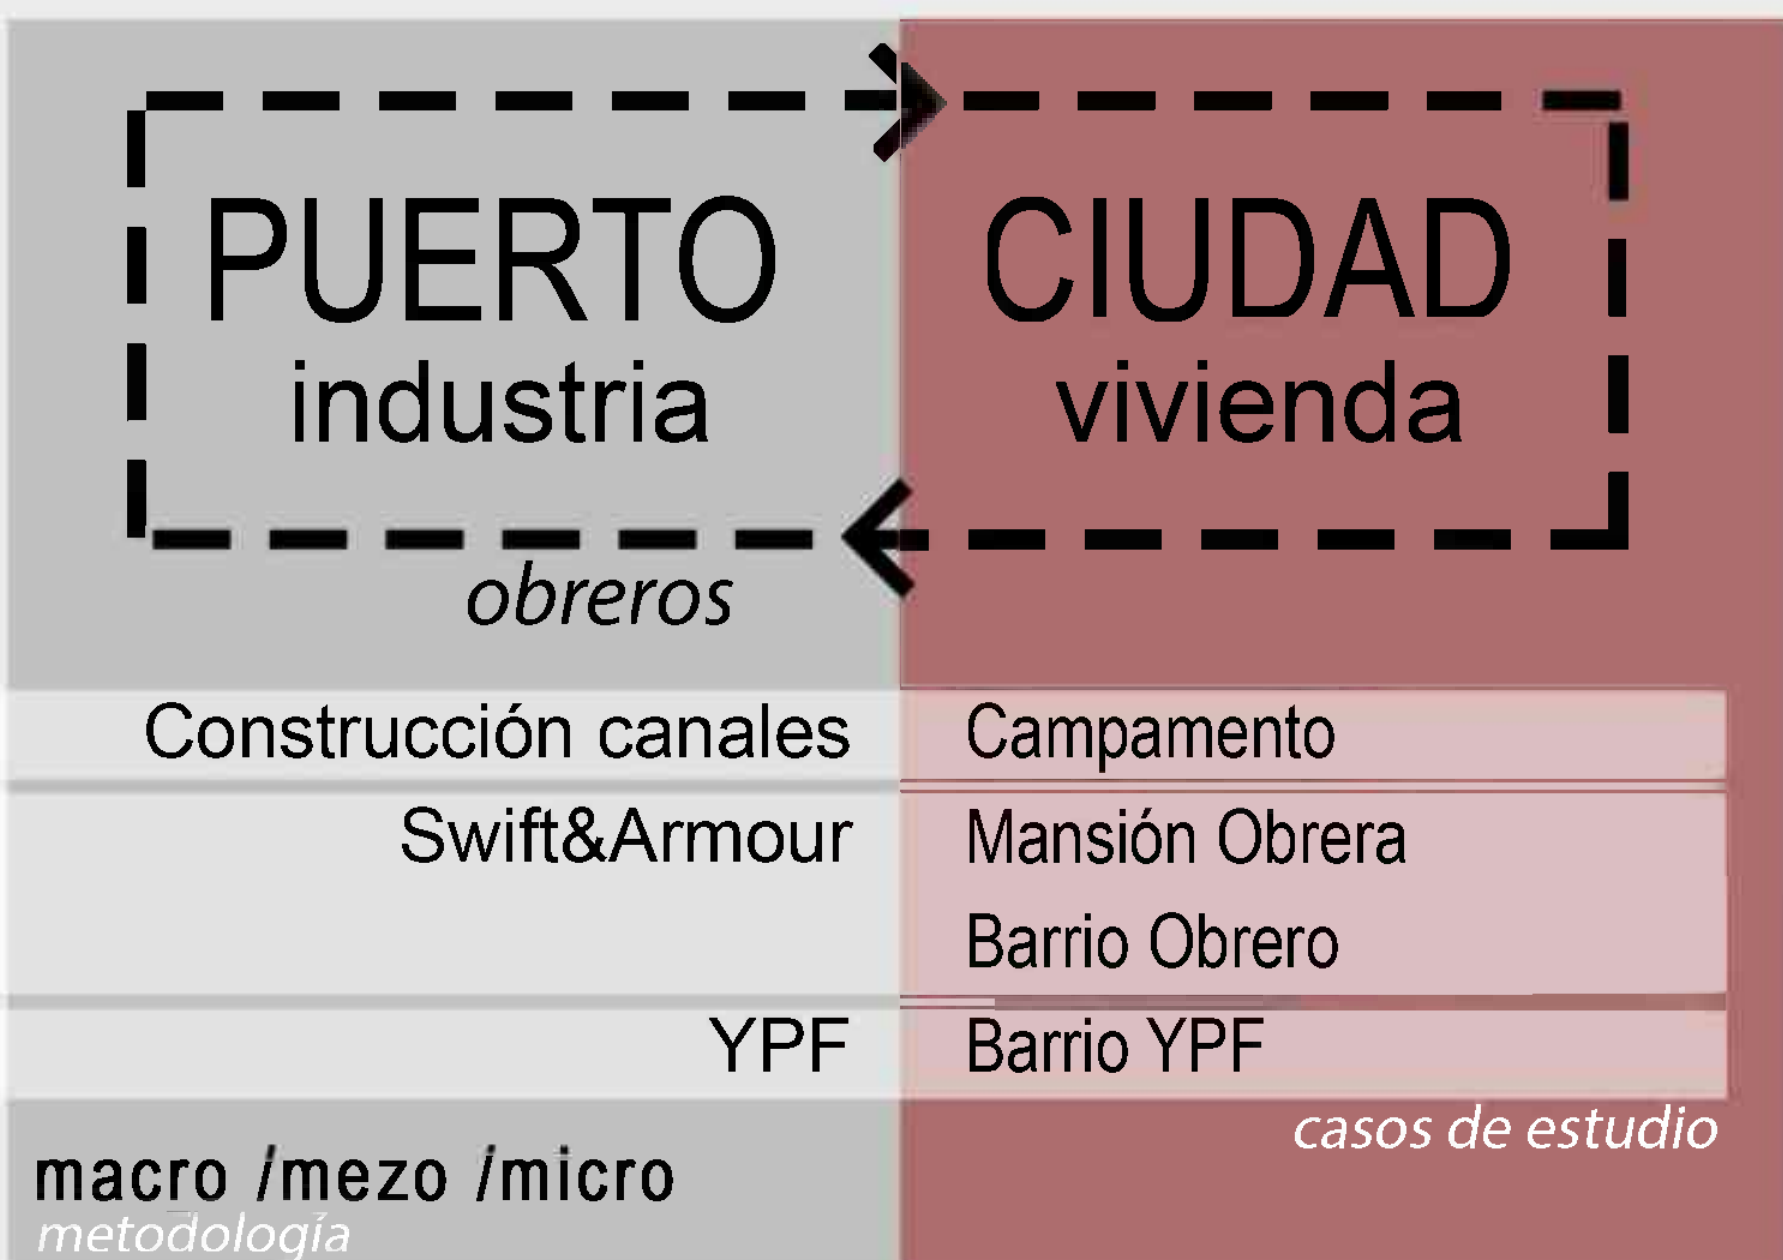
PUERTO
industria

CIUDAD
vivienda

obreros

| | |
|---|---|
| Construcción canales | Campamento |
| Swift&Armour | Mansión Obrera |
| | Barrio Obrero |
| YPF | Barrio YPF |

casos de estudio

macro /mezo /micro
metodología